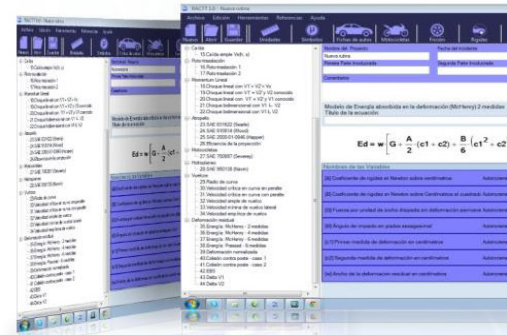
RACTT 2.0 - Nueva rutina

Archivo Edición Herramientas Referencias Ayuda

Nuevo Abrir Guardar Unidades Simbolos Fichas de autos Motocicletas Frenos Rigides

Caida
13 Caida simple Vo(h, a)
Rotomaslación
16 Rotomaslación 1
17 Rotomaslación 2
Momentum Lineal
18 Choque lineal con V1 + V2 + Vs
19 Choque lineal con V1 + V2 y V2 conocido
20 Choque lineal con V1 + V2 y V1 conocido
21 Choque bidimensional con V1 & V2
22 Choque bidimensional con V1 y V2
Atropello
23 SAE 910822 (Searle)
24 SAE 910814 (Wood)
25 SAE 2000-01-0846 (Happer)
26 Eficiencia de la proyección
Motocicletas
27 SAE 760887 (Severy)
Volcaduras
28 SAE 980139
Vuelcos
29 Radio de curva
30 Velocidad crítica en curva en peralte
31 Velocidad crítica en curva con peralte
32 Velocidad simple de vuelco
33 Velocidad mínima de vuelco lateral
34 Velocidad antes fase de vuelco
Deformación residual
35 Energía: McHenry - 2 medidas
36 Energía: McHenry - 4 medidas
37 Energía: McHenry - 6 medidas
38 Energía: Prasad - 6 medidas
39 Deformación normalizada
40 Colisión contra poste - caso 1
41 Colisión contra poste - caso 2
42 EBS
43 Delta V1
44 Delta V2

Nombre del Proyecto | Fecha del incidente
Nueva rutina
Nombre Parte Involucrada | Segunda Parte Involucrada
Comentarios

Modelo de Energía absorbida en la deformación (McHenry) 2 medidas
Título de la ecuación

$Ed = w\left[G + \frac{A}{2}(c1 + c2) + \frac{B}{6}(c1^2 + c2^2\right.$

Nombres de las Variables
[A] Coeficiente de rigidez en Newton sobre centímetro
[B] Coeficiente de rigidez en Newton sobre Centímetros al cuadrado
[G] Fuerza por unidad de ancho disipada sin deformación permanente
[w] Ángulo de impacto en grados sexagesimal
[c1] Primer medida de deformación en centímetros
[c2] Segunda medida de deformación en centímetros
[w] Ancho de la deformación residual en centímetros